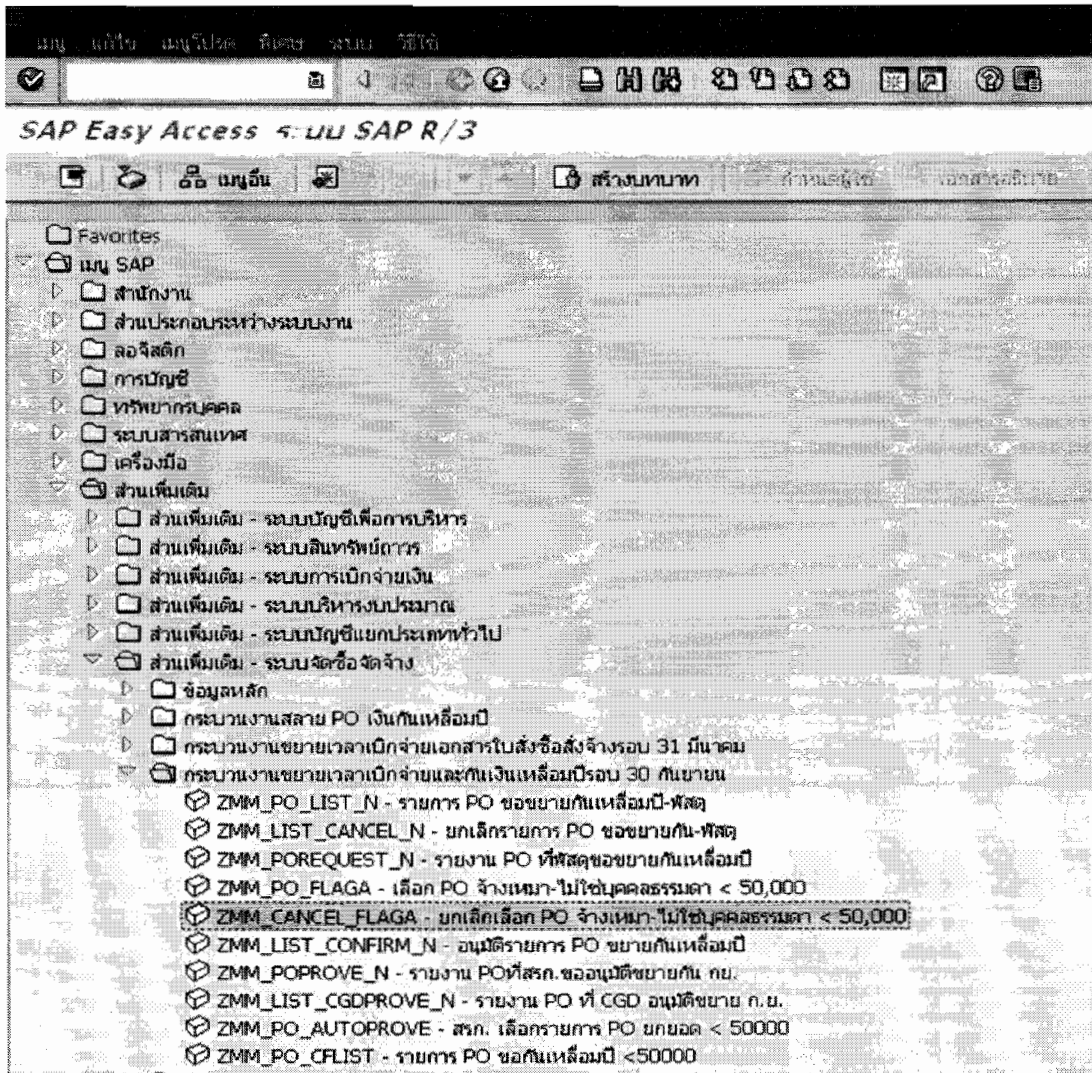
เมนู แก้ไข เมนูโปรด พิเศษ ระบบ วิธีใช้

SAP Easy Access ระบบ SAP R/3

เมนูอื่น สร้างบทบาท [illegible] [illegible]

Favorites
เมนู SAP
สำนักงาน
ส่วนประกอบระหว่างระบบงาน
ลอจิสติก
การบัญชี
ทรัพยากรบุคคล
ระบบสารสนเทศ
เครื่องมือ
ส่วนเพิ่มเติม
ส่วนเพิ่มเติม - ระบบบัญชีเพื่อการบริหาร
ส่วนเพิ่มเติม - ระบบสินทรัพย์ถาวร
ส่วนเพิ่มเติม - ระบบการเบิกจ่ายเงิน
ส่วนเพิ่มเติม - ระบบบริหารงบประมาณ
ส่วนเพิ่มเติม - ระบบบัญชีแยกประเภททั่วไป
ส่วนเพิ่มเติม - ระบบจัดซื้อจัดจ้าง
ข้อมูลหลัก
กระบวนงานสลาย PO เงินกันเหลื่อมปี
กระบวนงานขยายเวลาเบิกจ่ายเอกสารใบสั่งซื้อสั่งจ้างรอบ 31 มีนาคม
กระบวนงานขยายเวลาเบิกจ่ายและกันเงินเหลื่อมปีรอบ 30 กันยายน
ZMM_PO_LIST_N - รายการ PO ขอขยายกันเหลื่อมปี-พัสดุ
ZMM_LIST_CANCEL_N - ยกเลิกรายการ PO ขอขยายกัน-พัสดุ
ZMM_POREQUEST_N - รายงาน PO ที่พัสดุขอขยายกันเหลื่อมปี
ZMM_PO_FLAGA - เลือก PO จ้างเหมา-ไม่ใช่บุคคลธรรมดา < 50,000
ZMM_CANCEL_FLAGA - ยกเลิกเลือก PO จ้างเหมา-ไม่ใช่บุคคลธรรมดา < 50,000
ZMM_LIST_CONFIRM_N - อนุมัติรายการ PO ขยายกันเหลื่อมปี
ZMM_POPROVE_N - รายงาน POที่สรก.ขออนุมัติขยายกัน กย.
ZMM_LIST_CGDPROVE_N - รายงาน PO ที่ CGD อนุมัติขยาย ก.ย.
ZMM_PO_AUTOPROVE - สรก. เลือกรายการ PO ยกยอด < 50000
ZMM_PO_CFLIST - รายการ PO ขอกันเหลื่อมปี <50000